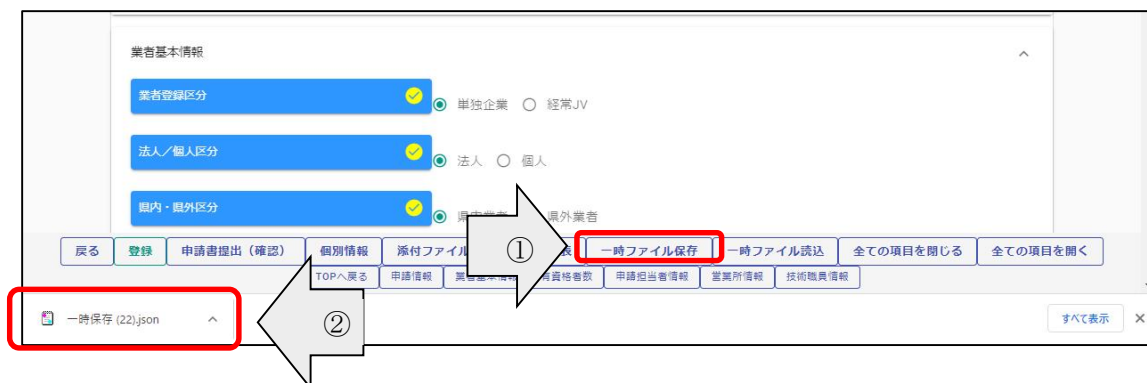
業者基本情報

業者登録区分

単独企業 経常JV

法人／個人区分

法人 個人

県内・県外区分

県内業者 県外業者

戻る 登録 申請書提出（確認） 個別情報 添付ファイル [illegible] 一時ファイル保存 一時ファイル読込 全ての項目を閉じる 全ての項目を開く

TOPへ戻る 申請情報 業者基本情報 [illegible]資格者数 申請担当者情報 営業所情報 技術職員情報

①

②

一時保存 (22).json

すべて表示